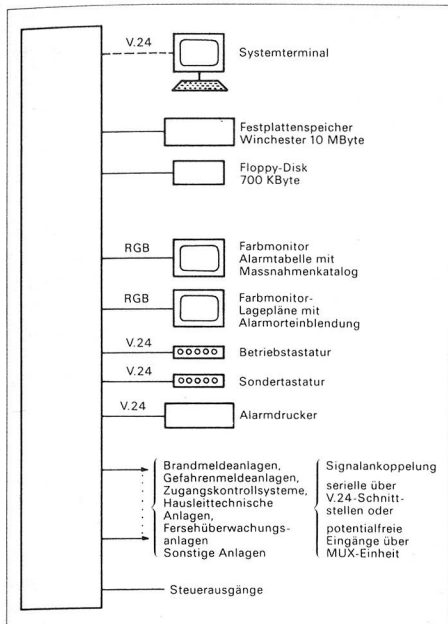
V.24

Systemterminal

Festplattenspeicher Winchester 10 MByte

Floppy-Disk 700 KByte

RGB

Farbmonitor Alarmtabelle mit Massnahmenkatalog

RGB

Farbmonitor-Lagepläne mit Alarmorteinblendung

V.24

Betriebstastatur

V.24

Sondertastatur

V.24

Alarmdrucker

Brandmeldeanlagen, Gefahrenmeldeanlagen, Zugangskontrollsysteme, Hausleittechnische Anlagen, Fersehüberwachungsanlagen
Sonstige Anlagen

Signalankoppelung

serielle über V.24-Schnittstellen oder

potentialfreie Eingänge über MUX-Einheit

Steuerausgänge